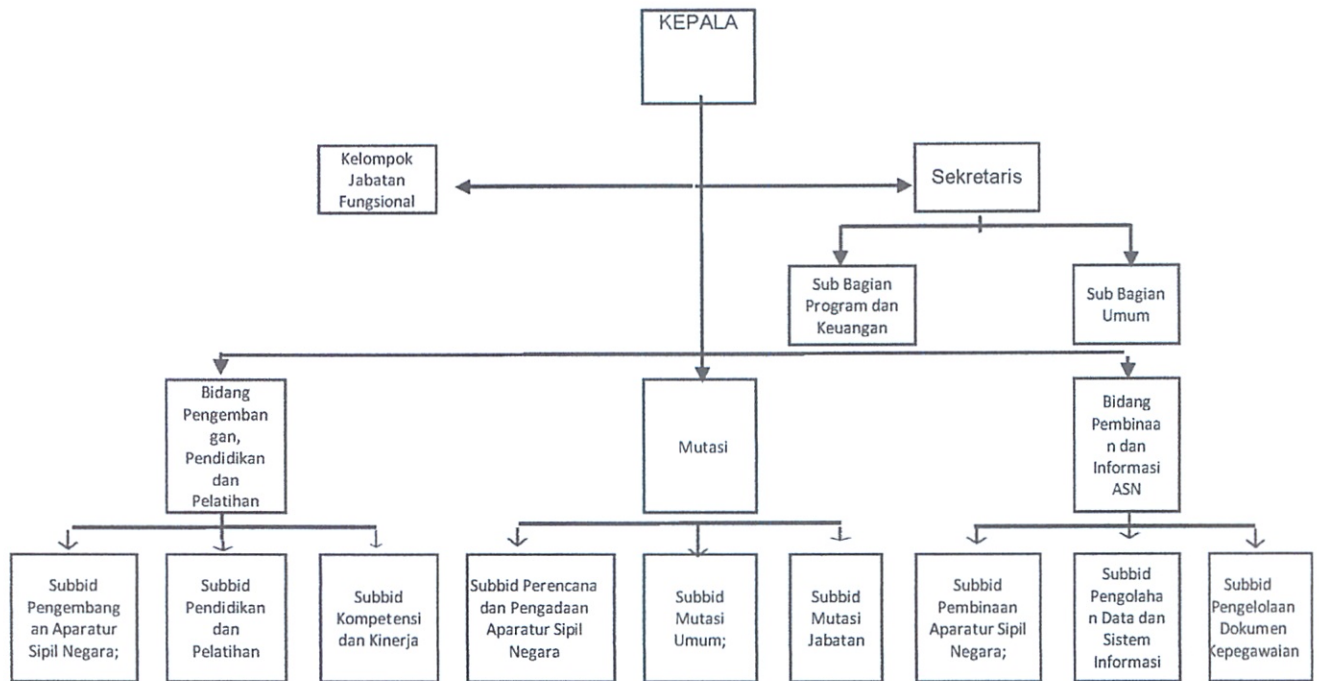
KEPALA

Kelompok Jabatan Fungsional

Sekretaris

Sub Bagian Program dan Keuangan

Sub Bagian Umum

Bidang Pengembangan, Pendidikan dan Pelatihan

Mutasi

Bidang Pembinaan dan Informasi ASN

Subbid Pengembangan Aparatur Sipil Negara;

Subbid Pendidikan dan Pelatihan

Subbid Kompetensi dan Kinerja

Subbid Perencana dan Pengadaan Aparatur Sipil Negara

Subbid Mutasi Umum;

Subbid Mutasi Jabatan

Subbid Pembinaan Aparatur Sipil Negara;

Subbid Pengolahan Data dan Sistem Informasi

Subbid Pengelolaan Dokumen Kepegawaian